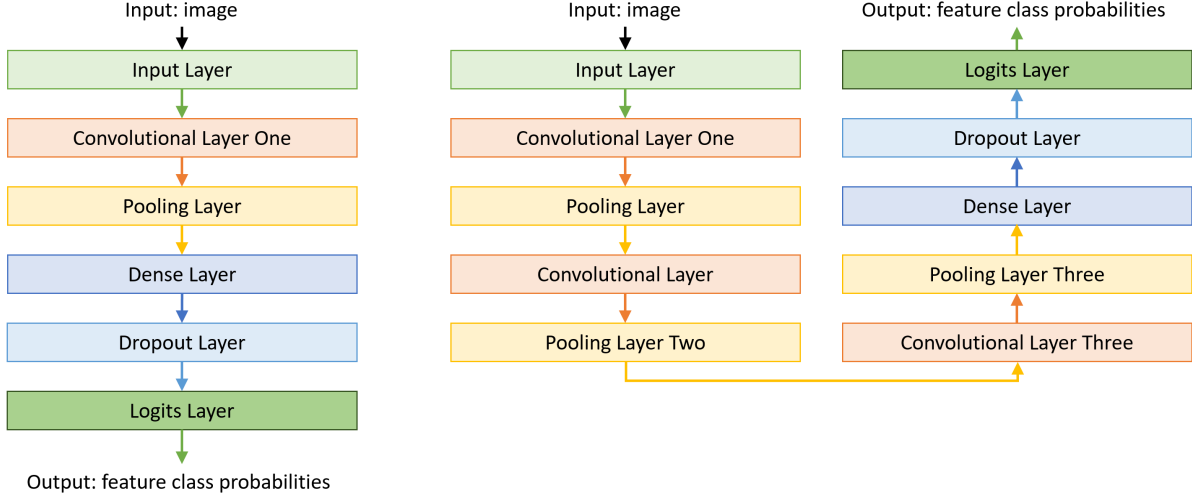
Input: image

Input Layer

Convolutional Layer One

Pooling Layer

Dense Layer

Dropout Layer

Logits Layer

Output: feature class probabilities

Input: image

Input Layer

Convolutional Layer One

Pooling Layer

Convolutional Layer

Pooling Layer Two

Output: feature class probabilities

Logits Layer

Dropout Layer

Dense Layer

Pooling Layer Three

Convolutional Layer Three